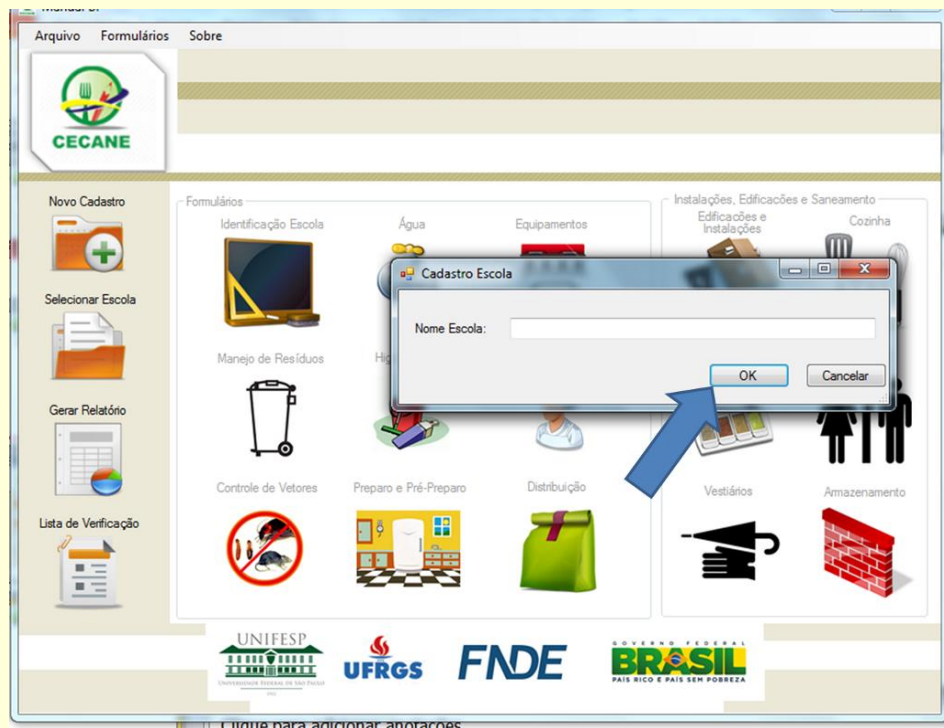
Arquivo Formulários Sobre

CECANE

Novo Cadastro

Selecionar Escola

Gerar Relatório

Lista de Verificação

Formulários

Identificação Escola

Água

Equipamentos

Manejo de Resíduos

Hi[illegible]

Controle de Vetores

Preparo e Pré-Preparo

Distribuição

Instalações, Edificações e Saneamento

Edificações e Instalações

Cozinha

Vestiários

Armazenamento

Cadastro Escola

Nome Escola:

OK

Cancelar

UNIFESP
UNIVERSIDADE FEDERAL DE SÃO PAULO

UFRGS

FNDE

GOVERNO FEDERAL
BRASIL
PAÍS RICO É PAÍS SEM POBREZA

Clique para adicionar anotações